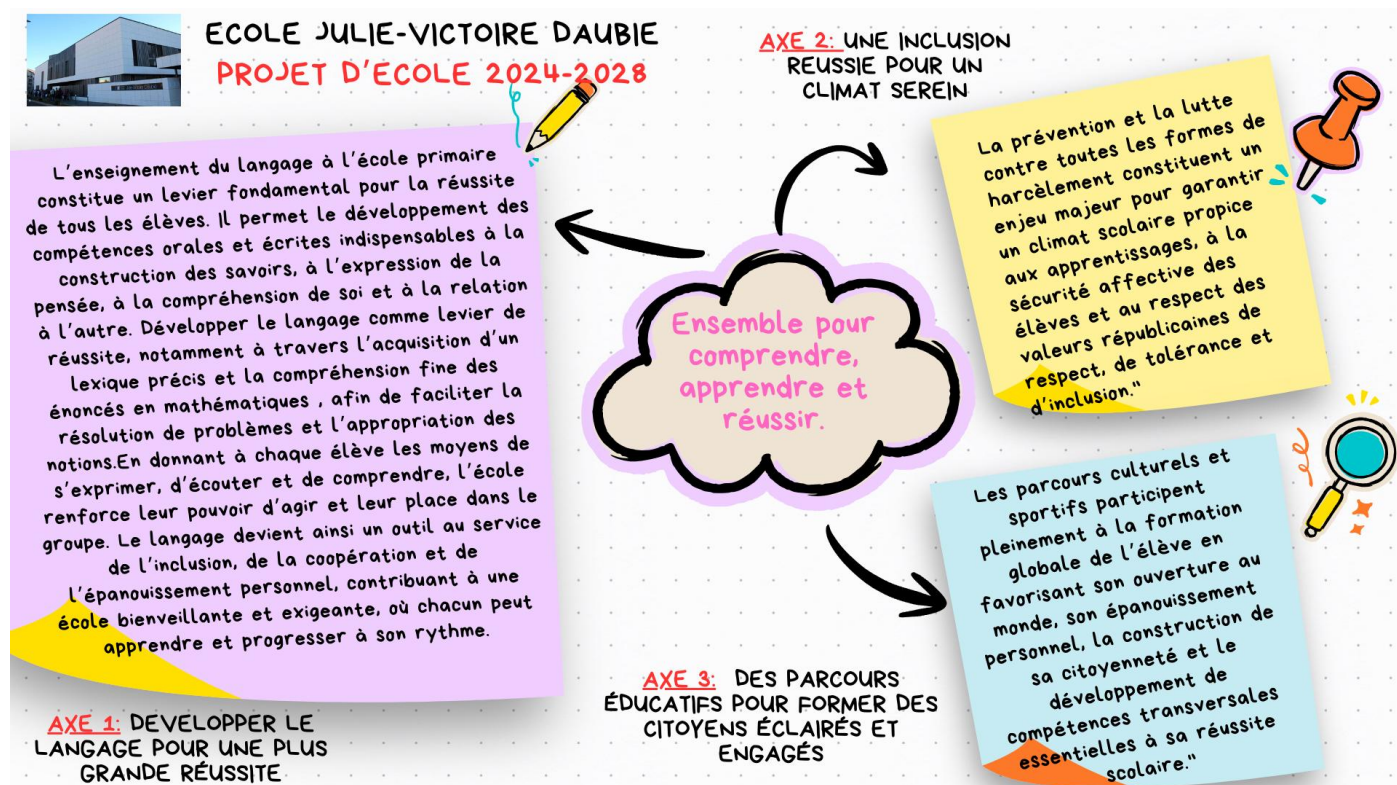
ECOLE JULIE-VICTOIRE DAUBIE
PROJET D'ECOLE 2024-2028

L'enseignement du langage à l'école primaire constitue un levier fondamental pour la réussite de tous les élèves. Il permet le développement des compétences orales et écrites indispensables à la construction des savoirs, à l'expression de la pensée, à la compréhension de soi et à la relation à l'autre. Développer le langage comme levier de réussite, notamment à travers l'acquisition d'un lexique précis et la compréhension fine des énoncés en mathématiques , afin de faciliter la résolution de problèmes et l'appropriation des notions.En donnant à chaque élève les moyens de s'exprimer, d'écouter et de comprendre, l'école renforce leur pouvoir d'agir et leur place dans le groupe. Le langage devient ainsi un outil au service de l'inclusion, de la coopération et de l'épanouissement personnel, contribuant à une école bienveillante et exigeante, où chacun peut apprendre et progresser à son rythme.

AXE 1: DEVELOPPER LE LANGAGE POUR UNE PLUS GRANDE RÉUSSITE

Ensemble pour comprendre, apprendre et réussir.

AXE 2: UNE INCLUSION REUSSIE POUR UN CLIMAT SEREIN

La prévention et la lutte contre toutes les formes de harcèlement constituent un enjeu majeur pour garantir un climat scolaire propice aux apprentissages, à la sécurité affective des élèves et au respect des valeurs républicaines de respect, de tolérance et d'inclusion."

Les parcours culturels et sportifs participent pleinement à la formation globale de l'élève en favorisant son ouverture au monde, son épanouissement personnel, la construction de sa citoyenneté et le développement de compétences transversales essentielles à sa réussite scolaire."

AXE 3: DES PARCOURS ÉDUCATIFS POUR FORMER DES CITOYENS ÉCLAIRÉS ET ENGAGÉS